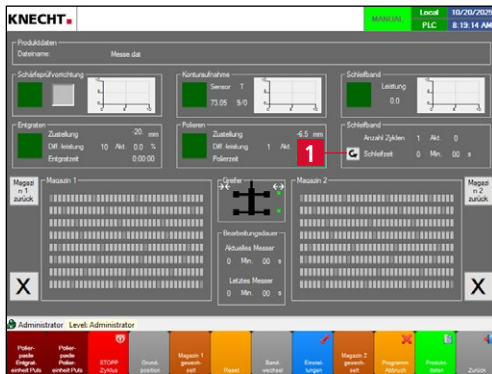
KNECHT.

MANUAL

Local

PLC

10/20/202

8:19:14 AM

Produktdaten

Dateiname: Messe.dat

Schärfeprüfvorrichtung

Konturaufnahme

Sensor T

73.05 S/0

Schleifband

Leistung

0.0

Entgraten

Zustellung -20 mm

Diff. leistung 10 Akt. 0.0 %

Entgratzeit 0:00:00

Polieren

Zustellung -6.5 mm

Diff. leistung 1 Akt.

Polierzeit

Schleifband

Anzahl Zyklen 1 Akt. 0

1

Schleifzeit 0 Min. 00 s

Magazin 1 zurück

Magazin 1

Greifer

Magazin 2

Magazin 2 zurück

Bearbeitungsdauer

Aktuelles Messer

0 Min. 00 s

Letztes Messer

0 Min. 00 s

X

X

Administrator Level: Administrator

Polierpaste Entgrat-einheit Puls

Polierpaste Polier-einheit Puls

STOPP Zyklus

Grund-position

Magazin 1 gewechselt

Reset

Band-wechsel

Einstellungen

Magazin 2 gewechselt

Programm Abbruch

Produkt-daten

Zurück